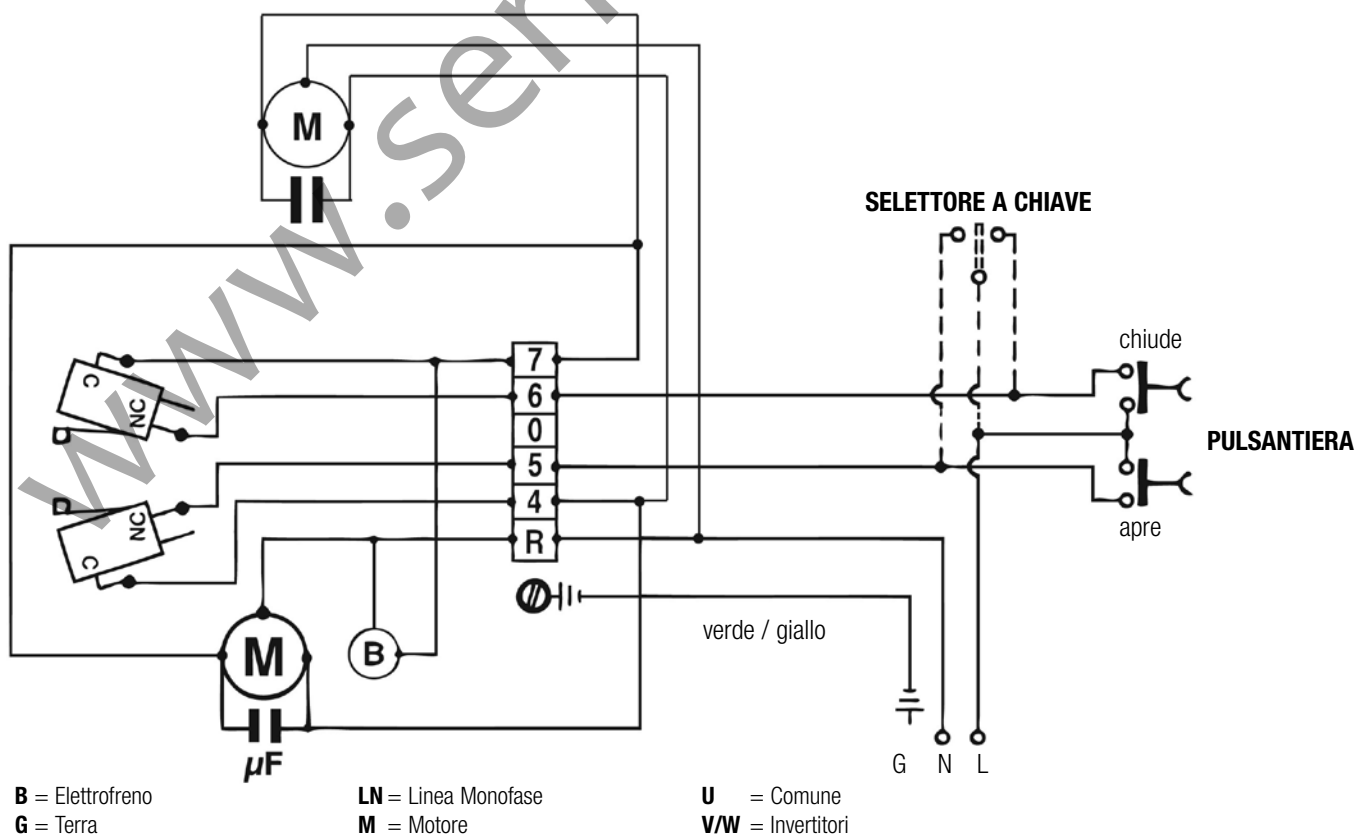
www.ser

M

SELETTORE A CHIAVE

chiude

7
6
0
5
4
R

PULSANTIERA

C NC

NC C

apre

verde / giallo

M

B

μF

G N L

**B** = Elettrofreno
**G** = Terra

**LN** = Linea Monofase
**M** = Motore

**U** = Comune
**V/W** = Invertitori